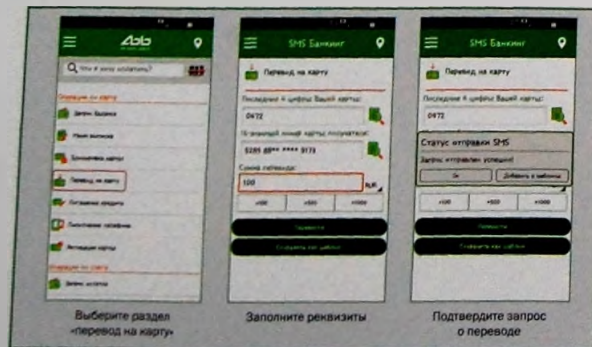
Что я хочу оплатить?

Операции по карте

Запрос баланса

Мини выписка

Блокировка карты

Перевод на карту

Погашение кредита

Пополнение телефона

Активация карты

Операции по счету

Запрос остатка

Выберите раздел «перевод на карту»

SMS Банкинг

Перевод на карту

Последние 4 цифры Вашей карты:

0472

16 значный номер карты получателя:

5285 89** **** 9173

Сумма перевода:

100

+100

+500

+1000

Перевести

Сохранить как шаблон

Заполните реквизиты

SMS Банкинг

Перевод на карту

Последние 4 цифры Вашей карты:

0472

Статус отправки SMS

Запрос отправлен успешно!

Ок

Добавить в шаблоны

+100

+500

+1000

Перевести

Сохранить как шаблон

Подтвердите запрос о переводе